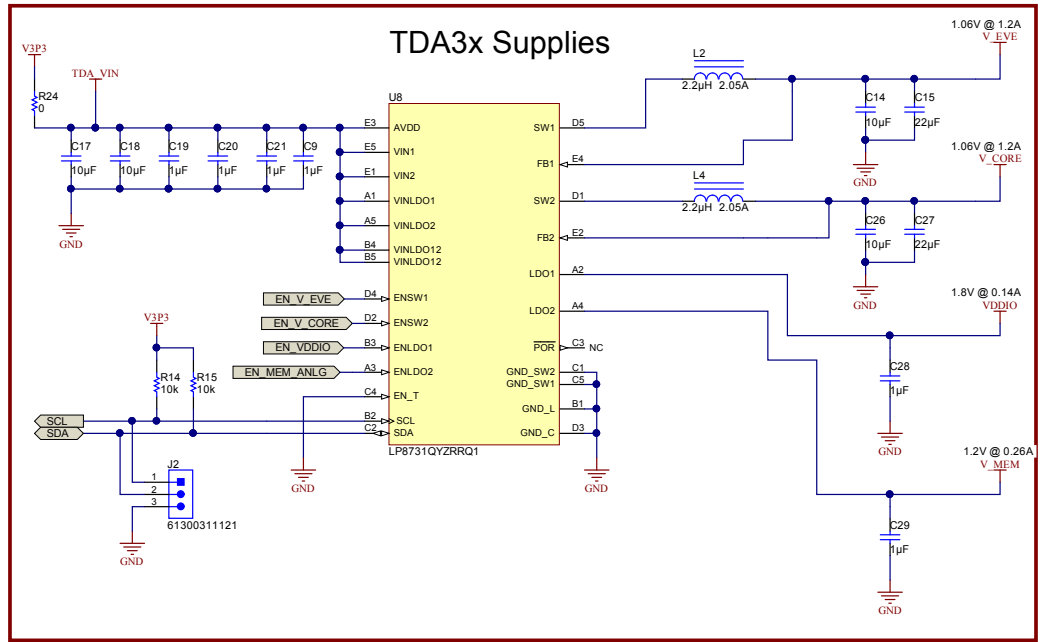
TDA3x Supplies

V3P3
TDA_VIN
R24
0
C17
10µF
C18
10µF
C19
1µF
C20
1µF
C21
1µF
C9
1µF
GND

U8
E3 AVDD
E5 VIN1
E1 VIN2
A1 VINLDO1
A5 VINLDO2
B4 VINLDO12
B5 VINLDO12
D4 ENSW1
D2 ENSW2
B3 ENLDO1
A3 ENLDO2
C4 EN_T
B2 SCL
C2 SDA
SW1 D5
FB1 E4
SW2 D1
FB2 E2
LDO1 A2
LDO2 A4
$\overline{POR}$ C3 NC
GND_SW2 C1
GND_SW1 C5
GND_L B1
GND_C D3
LP8731QYZRRQ1

EN_V_EVE
EN_V_CORE
EN_VDDIO
EN_MEM_ANLG
GND
GND

V3P3
R14
10k
R15
10k
SCL
SDA
J2
1
2
3
61300311121
GND

L2
2.2µH 2.05A
L4
2.2µH 2.05A
1.06V @ 1.2A
V_EVE
C14
10µF
C15
22µF
GND
1.06V @ 1.2A
V_CORE
C26
10µF
C27
22µF
GND
1.8V @ 0.14A
VDDIO
C28
1µF
GND
1.2V @ 0.26A
V_MEM
C29
1µF
GND